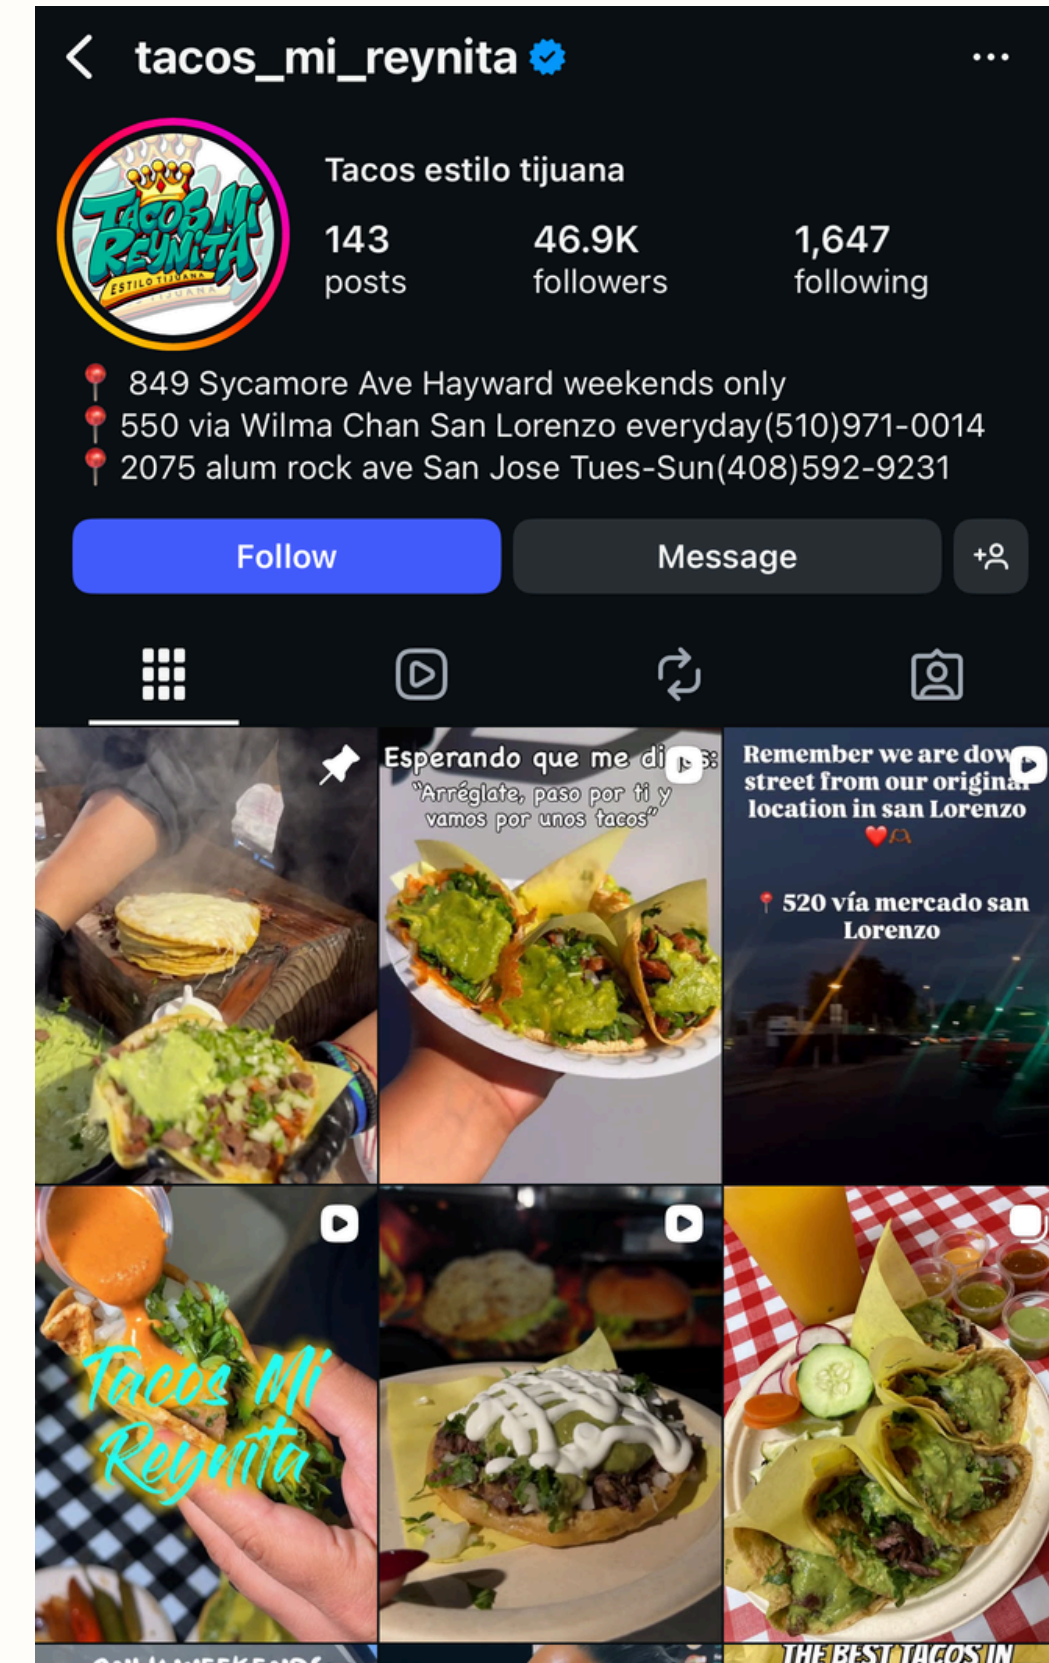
tacos_mi_reynita

Tacos Mi Reynita
ESTILO TIJUANA

Tacos estilo tijuana

143
posts

46.9K
followers

1,647
following

📍 849 Sycamore Ave Hayward weekends only
📍 550 via Wilma Chan San Lorenzo everyday(510)971-0014
📍 2075 alum rock ave San Jose Tues-Sun(408)592-9231

Follow

Message

Esperando que me di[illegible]s:
"Arréglate, paso por ti y vamos por unos tacos"

Remember we are dow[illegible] street from our origina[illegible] location in san Lorenzo ❤️

📍 520 vía mercado san Lorenzo

Tacos Mi Reynita

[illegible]

THE BEST TACOS IN